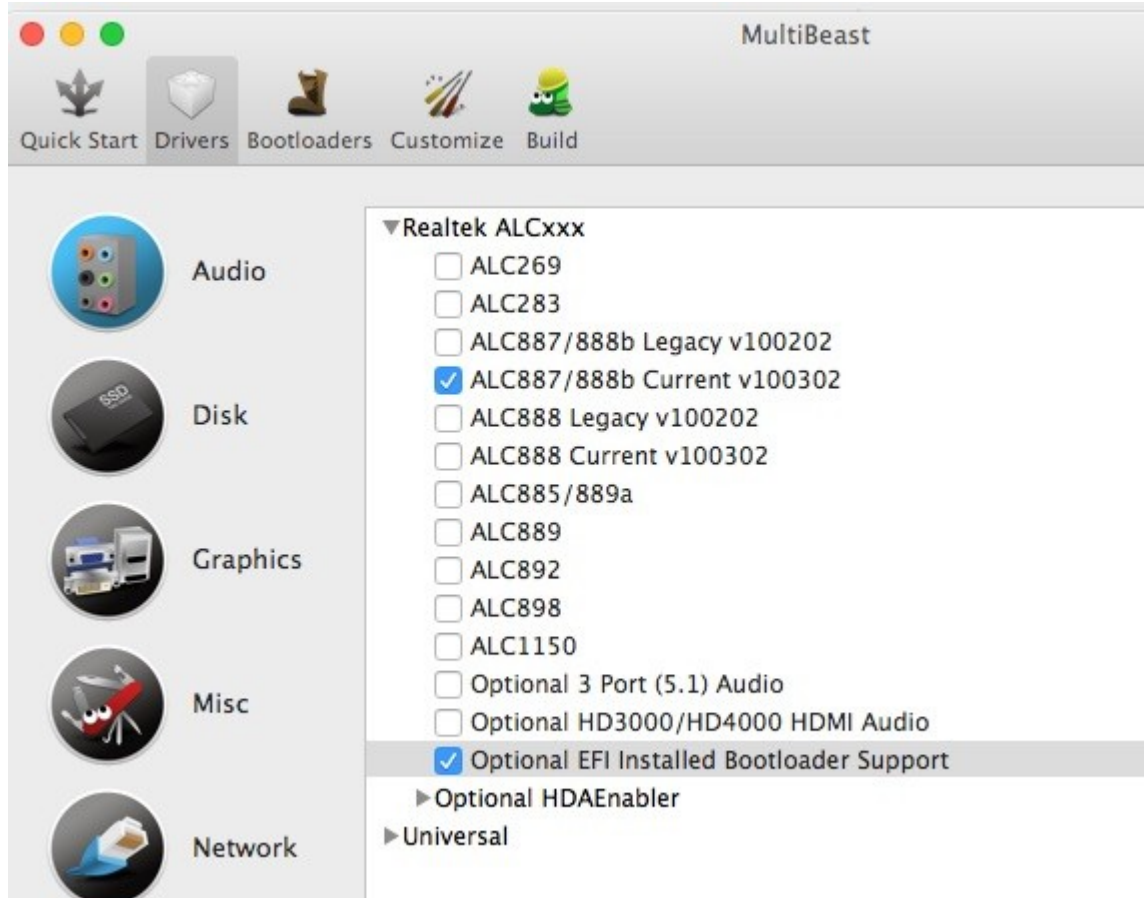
MultiBeast

Quick Start Drivers Bootloaders Customize Build

Audio

Disk

Graphics

Misc

Network

▼Realtek ALCxxx
ALC269
ALC283
ALC887/888b Legacy v100202
ALC887/888b Current v100302
ALC888 Legacy v100202
ALC888 Current v100302
ALC885/889a
ALC889
ALC892
ALC898
ALC1150
Optional 3 Port (5.1) Audio
Optional HD3000/HD4000 HDMI Audio
Optional EFI Installed Bootloader Support
▶Optional HDAEnabler
▶Universal